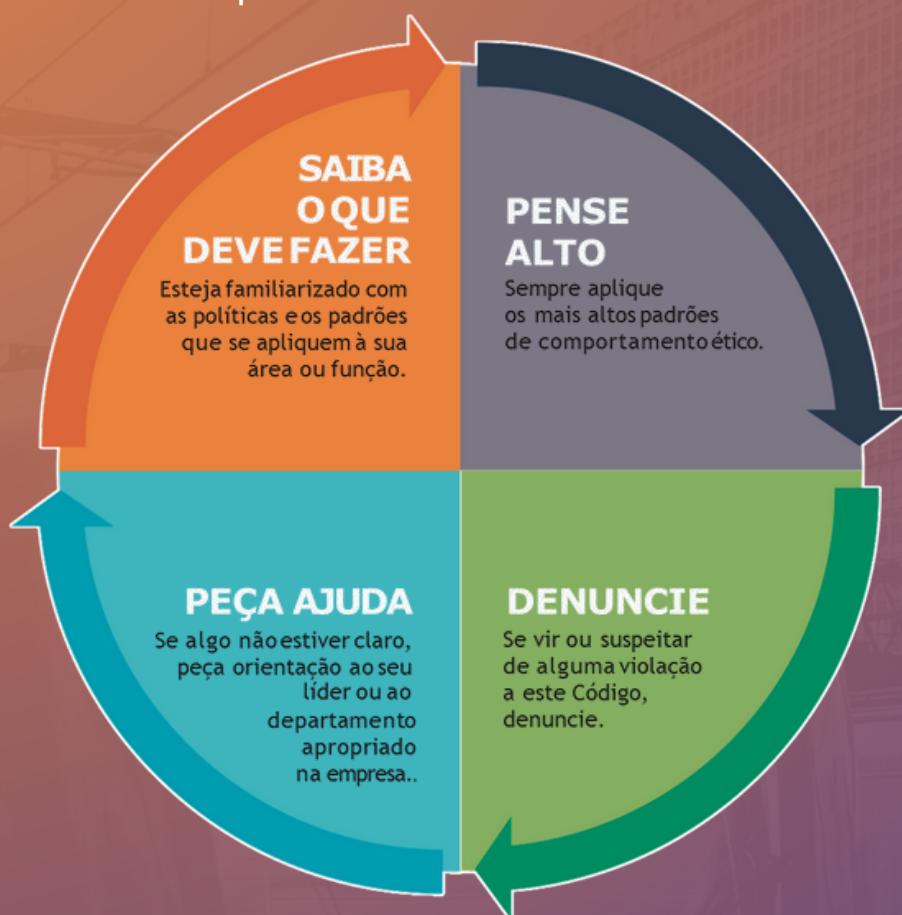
SAIBA O QUE DEVE FAZER

Esteja familiarizado com as políticas e os padrões que se apliquem à sua área ou função.

PENSE ALTO

Sempre aplique os mais altos padrões de comportamento ético.

PEÇA AJUDA

Se algo não estiver claro, peça orientação ao seu líder ou ao departamento apropriado na empresa..

DENUNCIE

Se vir ou suspeitar de alguma violação a este Código, denuncie.